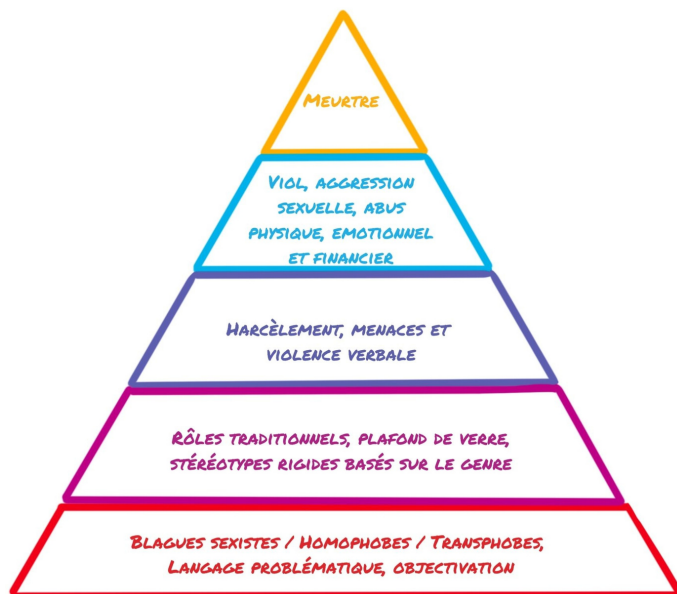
Meurtre

Viol, aggression sexuelle, abus physique, emotionnel et financier

Harcèlement, menaces et violence verbale

Rôles traditionnels, plafond de verre, stéréotypes rigides basés sur le genre

Blagues sexistes / Homophobes / Transphobes, Langage problématique, objectivation